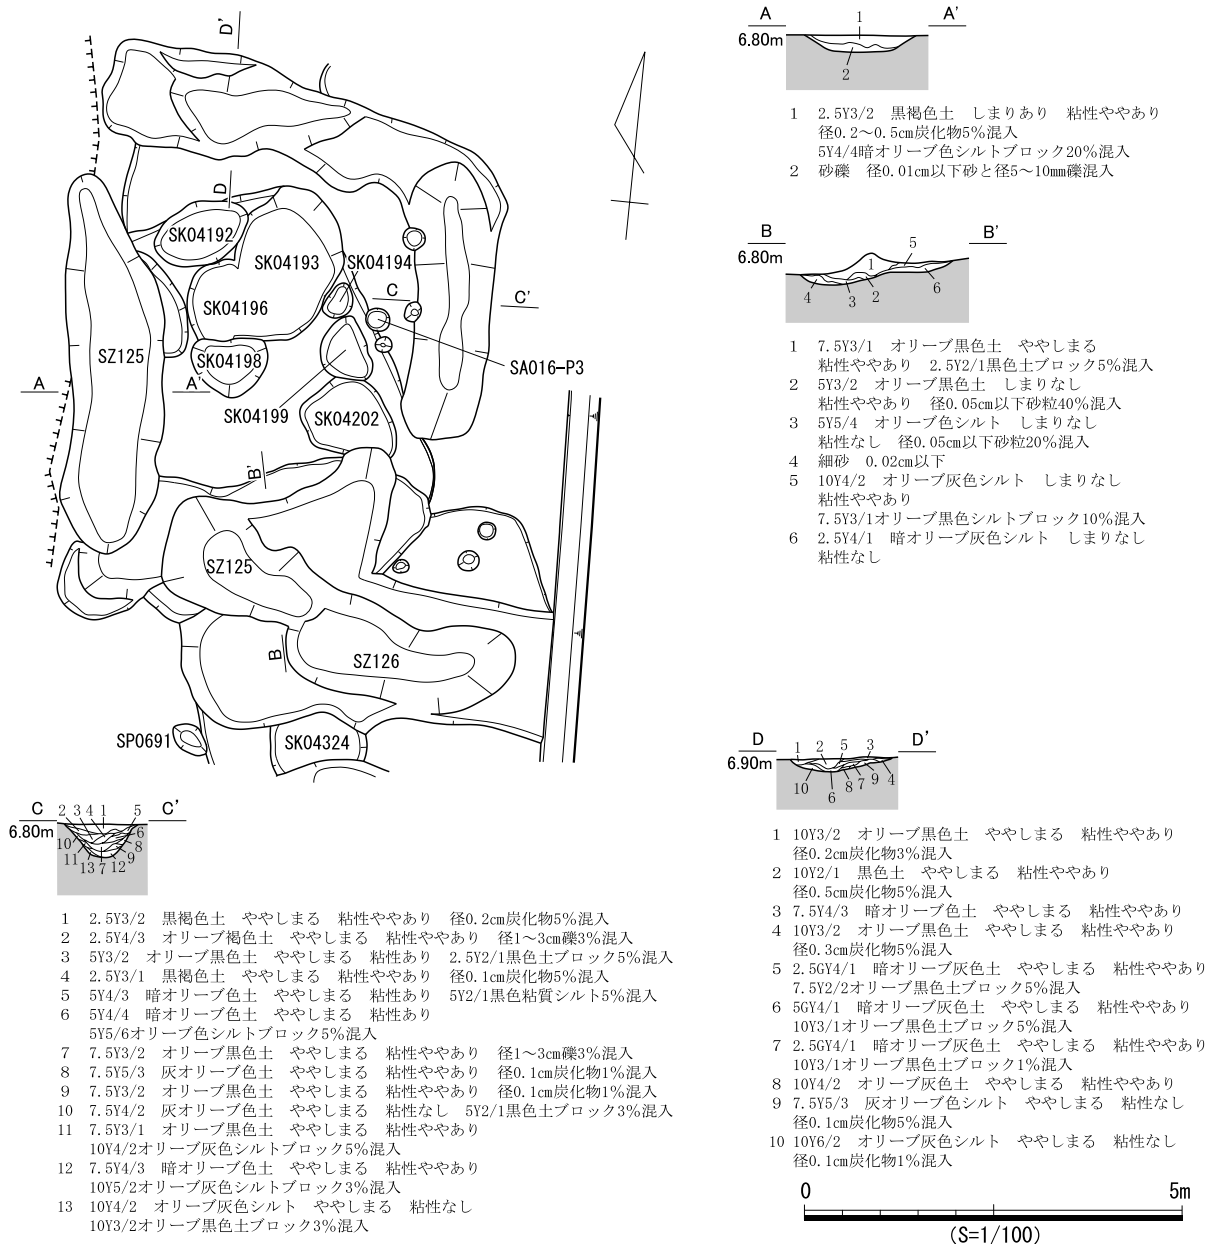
D'

D

SK04192

SK04193

SK04194

SK04196

C

C'

SZ125

SK04198

SA016-P3

A

A'

SK04199

SK04202

B'

SZ125

B

SZ126

SP0691

SK04324

A 1 A'
6.80m
2

1 2.5Y3/2 黒褐色土 しまりあり 粘性ややあり 径0.2～0.5cm炭化物5%混入 5Y4/4暗オリーブ色シルトブロック20%混入
2 砂礫 径0.01cm以下砂と径5～10mm礫混入

B 5 B'
6.80m 1
4 3 2 6

1 7.5Y3/1 オリーブ黒色土 ややしまる 粘性ややあり 2.5Y2/1黒色土ブロック5%混入
2 5Y3/2 オリーブ黒色土 しまりなし 粘性ややあり 径0.05cm以下砂粒40%混入
3 5Y5/4 オリーブ色シルト しまりなし 粘性なし 径0.05cm以下砂粒20%混入
4 細砂 0.02cm以下
5 10Y4/2 オリーブ灰色シルト しまりなし 粘性ややあり 7.5Y3/1オリーブ黒色シルトブロック10%混入
6 2.5Y4/1 暗オリーブ灰色シルト しまりなし 粘性なし

D 1 2 5 3 D'
6.90m
10 6 8 7 9 4

1 10Y3/2 オリーブ黒色土 ややしまる 粘性ややあり 径0.2cm炭化物3%混入
2 10Y2/1 黒色土 ややしまる 粘性ややあり 径0.5cm炭化物5%混入
3 7.5Y4/3 暗オリーブ色土 ややしまる 粘性ややあり
4 10Y3/2 オリーブ黒色土 ややしまる 粘性ややあり 径0.3cm炭化物5%混入
5 2.5GY4/1 暗オリーブ灰色土 ややしまる 粘性ややあり 7.5Y2/2オリーブ黒色土ブロック5%混入
6 5GY4/1 暗オリーブ灰色土 ややしまる 粘性ややあり 10Y3/1オリーブ黒色土ブロック5%混入
7 2.5GY4/1 暗オリーブ灰色土 ややしまる 粘性ややあり 10Y3/1オリーブ黒色土ブロック1%混入
8 10Y4/2 オリーブ灰色土 ややしまる 粘性ややあり
9 7.5Y5/3 灰オリーブ色シルト ややしまる 粘性なし 径0.1cm炭化物5%混入
10 10Y6/2 オリーブ灰色シルト ややしまる 粘性なし 径0.1cm炭化物1%混入

C 2 3 4 1 5 C'
6.80m
10 6
8
11 9
13 7 12

1 2.5Y3/2 黒褐色土 ややしまる 粘性ややあり 径0.2cm炭化物5%混入
2 2.5Y4/3 オリーブ褐色土 ややしまる 粘性ややあり 径1～3cm礫3%混入
3 5Y3/2 オリーブ黒色土 ややしまる 粘性あり 2.5Y2/1黒色土ブロック5%混入
4 2.5Y3/1 黒褐色土 ややしまる 粘性ややあり 径0.1cm炭化物5%混入
5 5Y4/3 暗オリーブ色土 ややしまる 粘性あり 5Y2/1黒色粘質シルト5%混入
6 5Y4/4 暗オリーブ色土 ややしまる 粘性あり 5Y5/6オリーブ色シルトブロック5%混入
7 7.5Y3/2 オリーブ黒色土 ややしまる 粘性ややあり 径1～3cm礫3%混入
8 7.5Y5/3 灰オリーブ色土 ややしまる 粘性ややあり 径0.1cm炭化物1%混入
9 7.5Y3/2 オリーブ黒色土 ややしまる 粘性ややあり 径0.1cm炭化物1%混入
10 7.5Y4/2 灰オリーブ色土 ややしまる 粘性なし 5Y2/1黒色土ブロック3%混入
11 7.5Y3/1 オリーブ黒色土 ややしまる 粘性ややあり 10Y4/2オリーブ灰色シルトブロック5%混入
12 7.5Y4/3 暗オリーブ色土 ややしまる 粘性ややあり 10Y5/2オリーブ灰色シルトブロック3%混入
13 10Y4/2 オリーブ灰色シルト ややしまる 粘性なし 10Y3/2オリーブ黒色土ブロック3%混入

0 5m
(S=1/100)